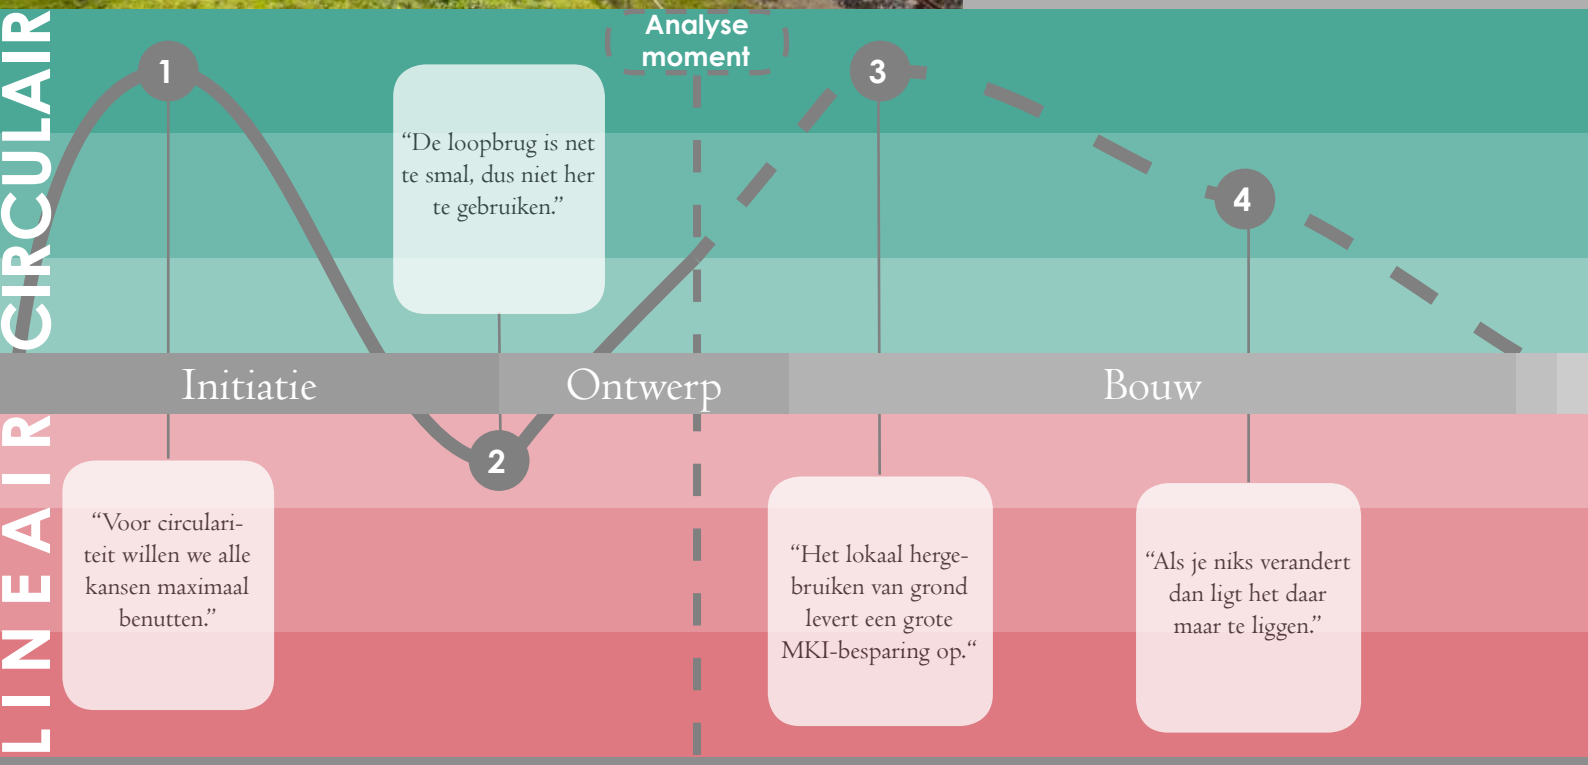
CIRCULAIR

LINEAIR

Analyse moment

1

2

3

4

"De loopbrug is net te smal, dus niet her te gebruiken."

Initiatie

Ontwerp

Bouw

"Voor circulariteit willen we alle kansen maximaal benutten."

"Het lokaal hergebruiken van grond levert een grote MKI-besparing op."

"Als je niks verandert dan ligt het daar maar te liggen."